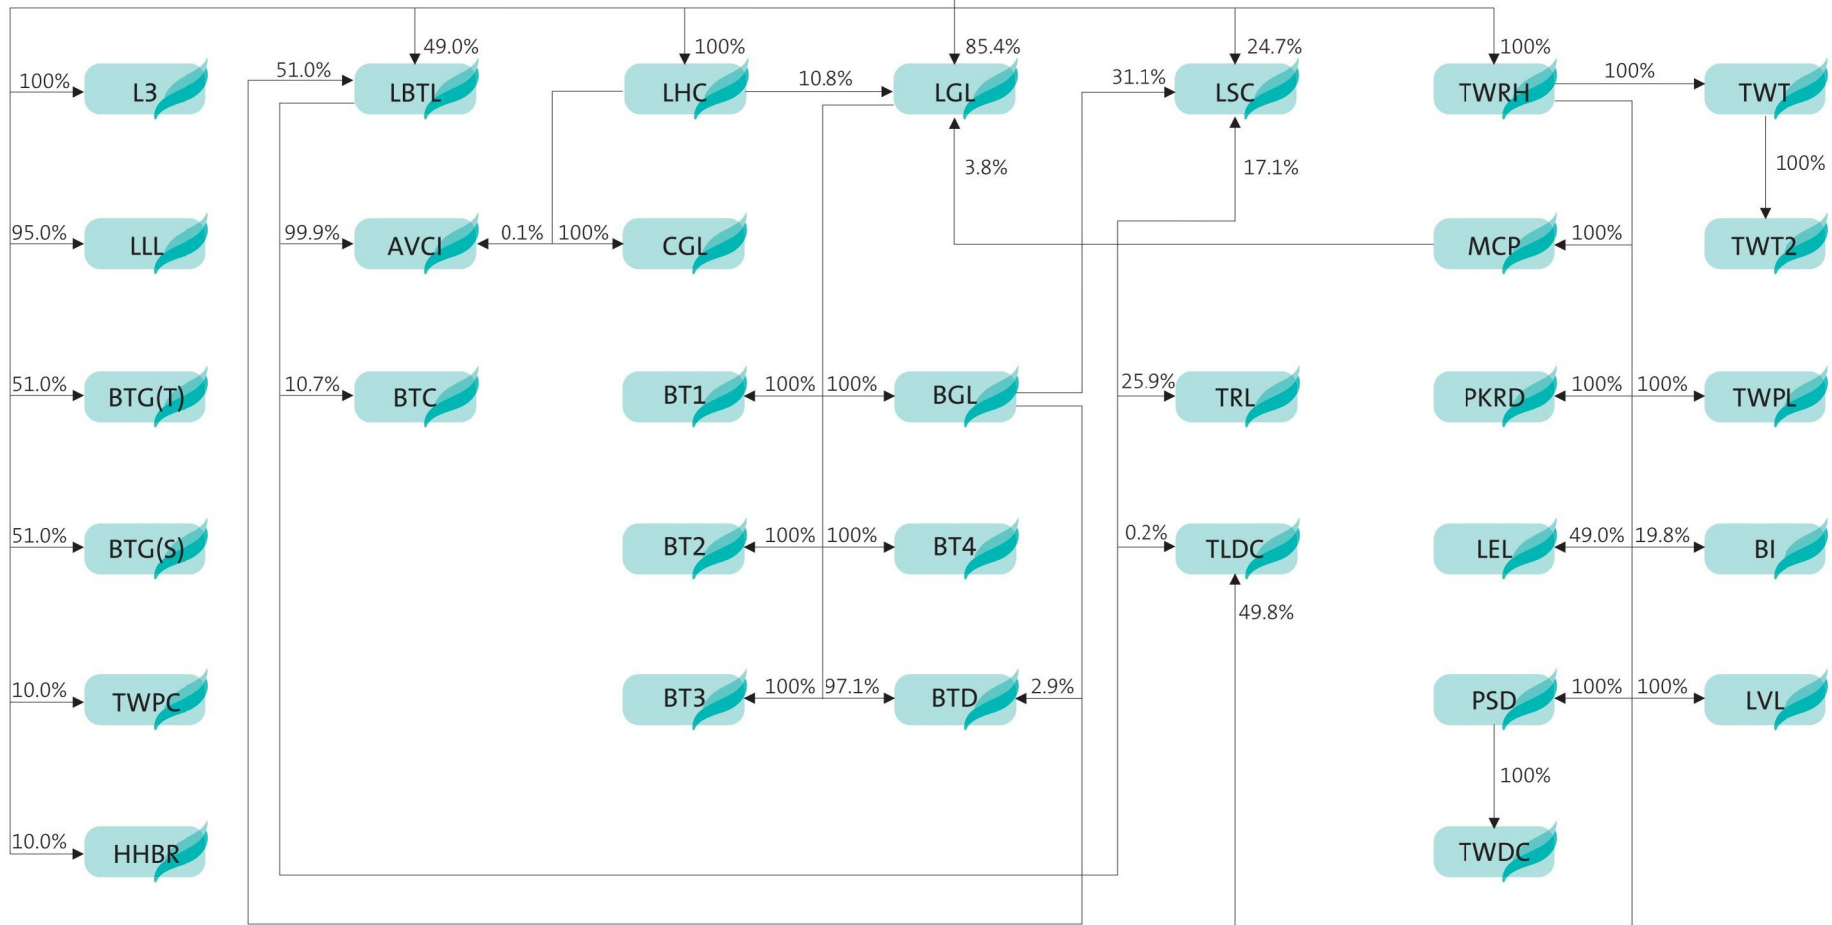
100% L3
95.0% LLL
51.0% BTG(T)
51.0% BTG(S)
10.0% TWPC
10.0% HHBR

49.0%
51.0% LBTL
99.9% AVCI
10.7% BTC

100%
LHC
0.1% 100% CGL
BT1 100% 100% BGL
BT2 100% 100% BT4
BT3 100% 97.1% BTD 2.9%

85.4%
10.8% LGL
3.8%

24.7%
31.1% LSC
17.1%
25.9% TRL
0.2% TLDC
49.8%

100%
TWRH 100% TWT
100%
MCP 100% TWT2
PKRD 100% 100% TWPL
LEL 49.0% 19.8% BI
PSD 100% 100% LVL
100%
TWDC